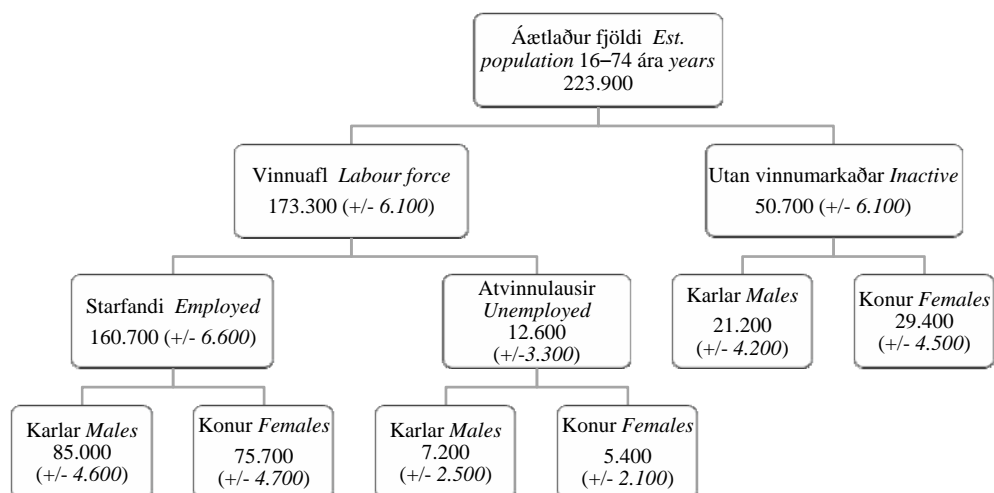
Áætlaður fjöldi *Est. population* 16–74 ára *years*
223.900

Vinnuafl *Labour force*
173.300 (+/- *6.100*)

Utan vinnumarkaðar *Inactive*
50.700 (+/- *6.100*)

Starfandi *Employed*
160.700 (+/- *6.600*)

Atvinnulausir *Unemployed*
12.600
(+/-*3.300*)

Karlar *Males*
21.200
(+/- *4.200*)

Konur *Females*
29.400
(+/- *4.500*)

Karlar *Males*
85.000
(+/- *4.600*)

Konur *Females*
75.700
(+/- *4.700*)

Karlar *Males*
7.200
(+/- *2.500*)

Konur *Females*
5.400
(+/- *2.100*)